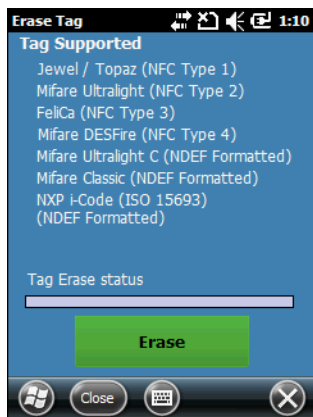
Erase Tag 1:10

Tag Supported

Jewel / Topaz (NFC Type 1)
Mifare Ultralight (NFC Type 2)
FeliCa (NFC Type 3)
Mifare DESFire (NFC Type 4)
Mifare Ultralight C (NDEF Formatted)
Mifare Classic (NDEF Formatted)
NXP i-Code (ISO 15693) (NDEF Formatted)

Tag Erase status

Erase

Close